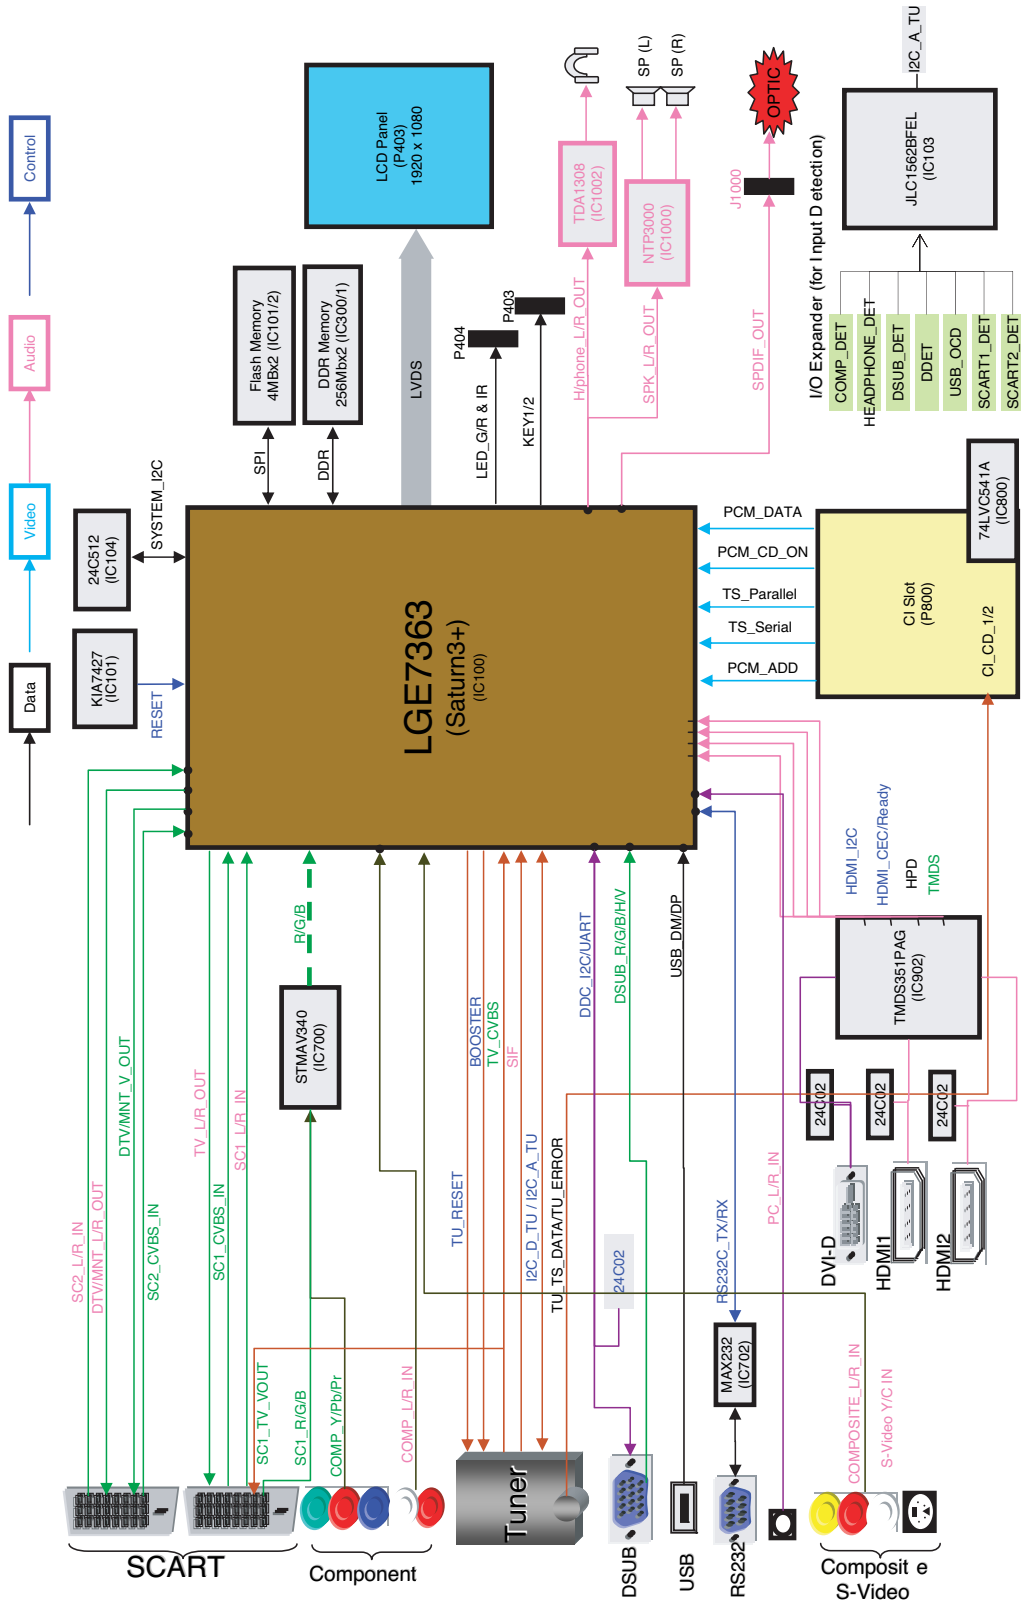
Control

Audio

Video

Data

LCD Panel
(P403)
1920 x 1080

Flash Memory
4MBx2 (IC101/2)

DDR Memory
256Mbx2 (IC300/1)

LVDS

SPI

DDR

24C512
(IC104)

SYSTEM_I2C

KIA7427
(IC101)

RESET

LGE7363
(Saturn3+)
(IC100)

P404

P403

LED_G/R & IR

KEY1/2

H/phone_L/R_OUT

TDA1308
(IC1002)

SP (L)

SP (R)

NTP3000
(IC1000)

SPK_L/R_OUT

OPTIC

J1000

SPDIF_OUT

I2C_A_TU

JLC1562BFEL
(IC103

I/O Expander (for I nput D etection)

COMP_DET

HEADPHONE_DET

DSUB_DET

DDET

USB_OCD

SCART1_DET

SCART2_DET

74LVC541A
(IC800)

PCM_DATA

PCM_CD_ON

TS_Parallel

TS_Serial

PCM_ADD

CI Slot
(P800)

CI_CD_1/2

HDMI_I2C

HDMI_CEC/Ready

HPD

TMDS

TMDS351PAG
(IC902)

24C02

24C02

24C02

DVI-D

HDMI1

HDMI2

R/G/B

STMAV340
(IC700)

BOOSTER

TV_CVBS

SIF

DDC_I2C/UART

DSUB_R/G/B/H/V

USB_DM/DP

TU_RESET

I2C_D_TU / I2C_A_TU

TU_TS_DATA/TU_ERROR

24C02

RS232C_TX/RX

PC_L/R_IN

MAX232
(IC702)

SC2_L/R_IN

DTV/MNT_L/R_OUT

DTV/MNT_V_OUT

SC2_CVBS_IN

SC1_CVBS_IN

TV_L/R_OUT

SC1_L/R_IN

SC1_TV_VOUT

SC1_R/G/B

COMP_Y/Pb/Pr

COMP_L/R_IN

COMPOSITE_L/R_IN

S-Video Y/C IN

SCART

Component

Tuner

DSUB

USB

RS232

Composit e
S-Video